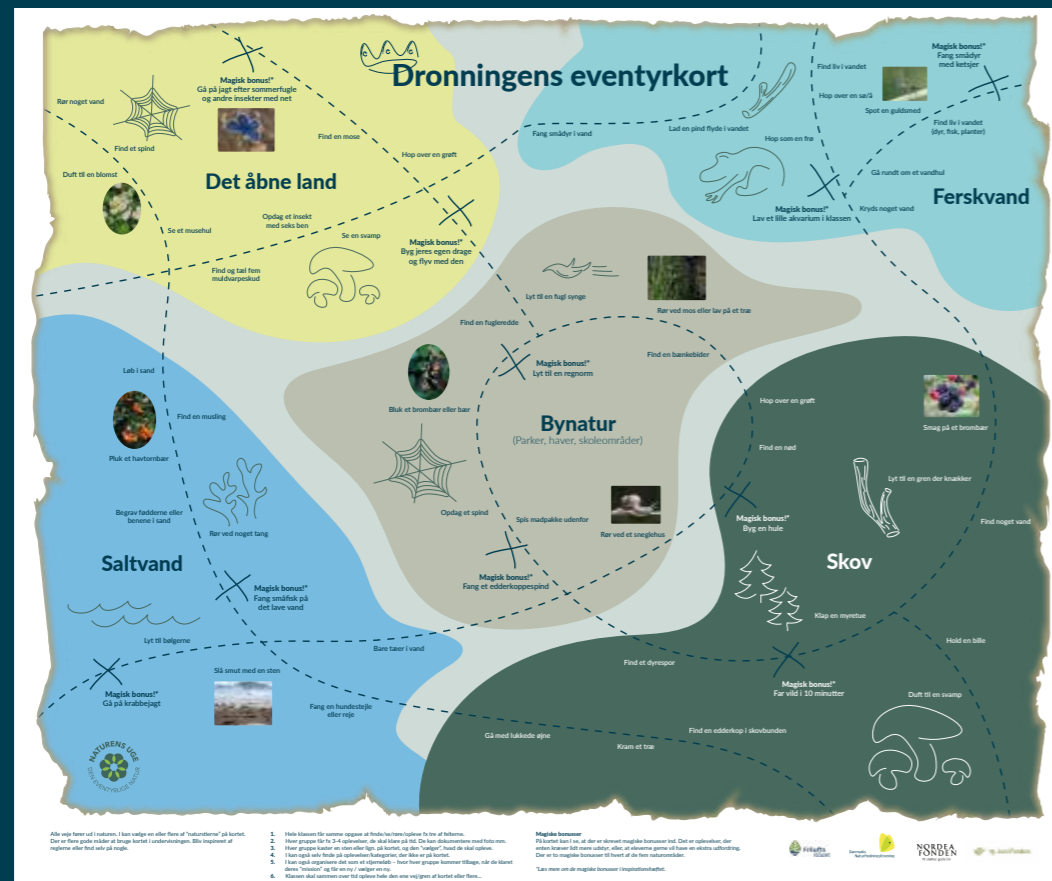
Dronningens eventyrkort

Rør noget vadt

Magisk bonus!*
Gå på jagt efter sommerfugle og andre insekter med net

Find et spind

Find en mose

Duft til en blomst

Det åbne land

Hop over en grøft

Se et musehul

Opdag et insekt med seks ben

Se en svamp

Magisk bonus!*
Byg jeres egen drage og flyv med den

Find og tæl fem muldvarpeskud

Fang smådyr i vand

Lad en pind flyde i vandet

Find liv i vandet

Hop over en sø/å

Magisk bonus!*
Fang smådyr med ketsjer

Spot en guldsmed

Hop som en frø

Find liv i vandet (dyr, fisk, planter)

Gå rundt om et vandhul

Magisk bonus!*
Lav et lille akvarium i klassen

Kryds noget vand

Ferskvand

Lyt til en fugl synge

Rør ved mos eller lav på et træ

Find en fuglerede

Magisk bonus!*
Lyt til en regnorm

Find en bænkebider

Løb i sand

Find en musling

Pluk et havtornbær

Bluk et brombær eller bær

Bynatur
(Parker, haver, skoleområder)

Hop over en grøft

Smag på et brombær

Find en nød

Lyt til en gren der knækker

Begrav fødderne eller benene i sand

Rør ved noget tang

Opdag et spind

Spis madpakke udenfor

Rør ved et sneglehus

Magisk bonus!*
Byg en hule

Find noget vadt

Saltvand

Magisk bonus!*
Fang småfisk på det lave vand

Magisk bonus!*
Fang et edderkoppespind

Skov

Klap en myretue

Lyt til bølgerne

Bare tæer i vand

Hold en bille

Find et dyrespor

Magisk bonus!*
Far vild i 10 minutter

Slå smut med en sten

Magisk bonus!*
Gå på krabbejagt

Fang en hundestejle eller reje

Duft til en svamp

Gå med lukkede øjne

Kram et træ

Find en edderkop i skovbunden

NATURENS UGE
DEN EVENTYRLIGE NATUR

Alle veje fører ud i naturen. I kan vælge en eller flere af "naturtilerne" på kortet. Der er flere gode måder at bruge kortet i undervisningen. Bliv inspireret af reglerne eller find selv på nogle.

1. Hele klassen får samme opgave at finde/se/røre/opleve fx tre af felterne.
2. Hver gruppe får fx 3-4 oplevelser, de skal klare på tid. De kan dokumentere med foto mm.
3. Hver gruppe kaster en sten eller lign. på kortet, og den "vælger", hvad de skal opleve.
4. I kan også selv finde på oplevelser/kategorier, der ikke er på kortet.
5. I kan også organisere det som et stjerneløb – hver hver gruppe kommer tilbage, når de klaret deres "mission" og får en ny / vælger en ny.
6. Klassen skal sammen over tid opleve hele den ene vej/gren af kortet eller flere...

Magiske bonusser
På kortet kan I se, at der er skrevet magiske bonusser ind. Det er oplevelser, der enten kræver lidt mere udstyr, eller, at eleverne gerne vil have en ekstra udfordring. Der er to magiske bonusser til hvert af de fem naturområder.

*Læs mere om de magiske bonusser i inspirationshæftet.

Friluftsrådet

NORDEA FONDEN

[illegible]